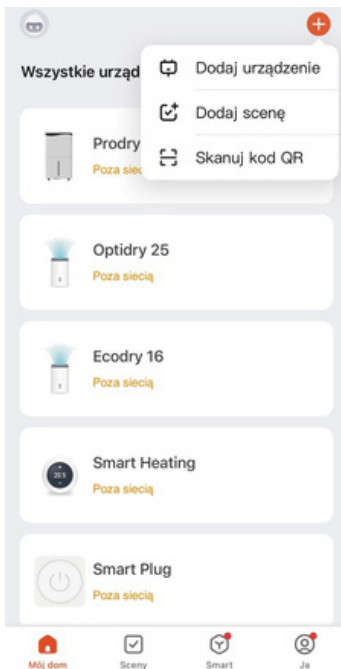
Wszystkie urząd

Dodaj urządzenie

Dodaj scenę

Skanuj kod QR

Prodry

Poza siecią

Optidry 25

Poza siecią

Ecodry 16

Poza siecią

20.5

Smart Heating

Poza siecią

Smart Plug

Poza siecią

Mój dom

Sceny

Smart

Ja